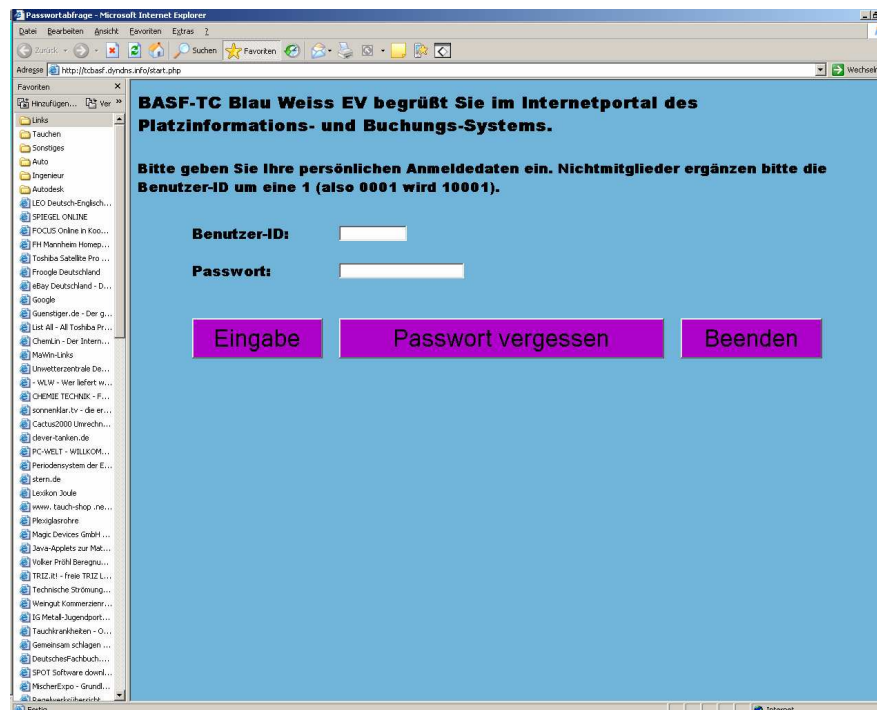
Passwortabfrage - Microsoft Internet Explorer

Datei Bearbeiten Ansicht Favoriten Extras ?

Zurück Suchen Favoriten

Adresse http://tcbasf.dyndns.info/start.php

Wechseln

Favoriten

Hinzufügen... Ver

Links
Tauchen
Sonstiges
Auto
Ingenieur
Autodesk
LEO Deutsch-Englisch...
SPIEGEL ONLINE
FOCUS Online in Koo...
FH Mannheim Homep...
Toshiba Satellite Pro ...
Froogle Deutschland
eBay Deutschland - D...
Google
Guenstiger.de - Der g...
List All - All Toshiba Pr...
ChemLin - Der Intern...
MaWin-Links
Unwetterzentrale De...
- WLW - Wer liefert w...
CHEMIE TECHNIK - F...
sonnenklar.tv - die er...
Cactus2000 Umrechn...
clever-tanken.de
PC-WELT - WILLKOM...
Periodensystem der E...
stern.de
Lexikon Joule
www. tauch-shop .ne...
Plexiglasrohre
Magic Devices GmbH ...
Java-Applets zur Mat...
Volker Pröhl Beregnu...
TRIZ.it! - freie TRIZ L...
Technische Strömung...
Weingut Kommerzienr...
IG Metall-Jugendport...
Tauchkrankheiten - O...
Gemeinsam schlagen ...
DeutschesFachbuch....
SPOT Software downl...
MischerExpo - Grundl...
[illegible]

BASF-TC Blau Weiss EV begrüßt Sie im Internetportal des Platzinformations- und Buchungs-Systems.

Bitte geben Sie Ihre persönlichen Anmeldedaten ein. Nichtmitglieder ergänzen bitte die Benutzer-ID um eine 1 (also 0001 wird 10001).

Benutzer-ID:

Passwort:

Eingabe Passwort vergessen Beenden

Fertig Internet